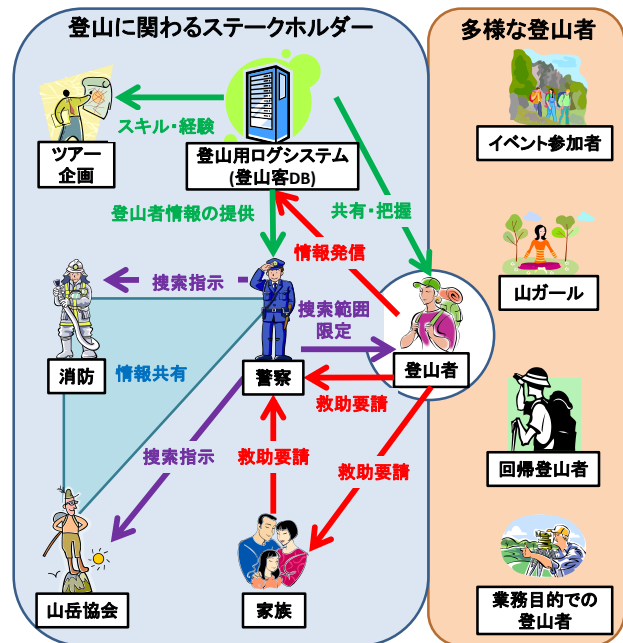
登山に関わるステークホルダー

ツアー企画

スキル・経験

登山用ログシステム
(登山客DB)

登山者情報の提供

共有・把握

情報発信

捜索指示

消防

情報共有

警察

捜索範囲限定

登山者

救助要請

捜索指示

救助要請

救助要請

山岳協会

家族

多様な登山者

イベント参加者

山ガール

回帰登山者

業務目的での登山者